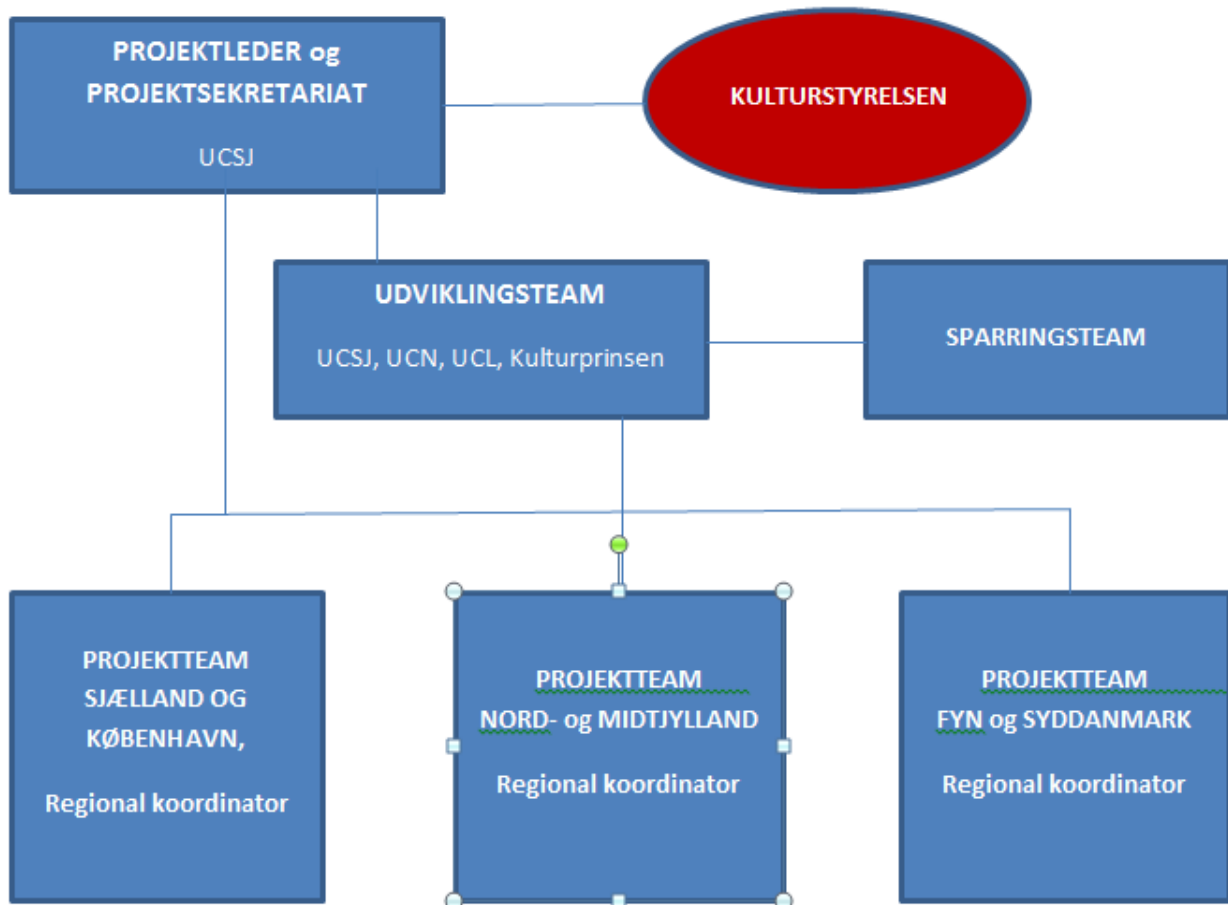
PROJEKTLEDER og PROJEKTSEKRETARIAT

UCSJ

KULTURSTYRELSEN

UDVIKLINGSTEAM

UCSJ, UCN, UCL, Kulturprinsen

SPARRINGSTEAM

PROJEKTTEAM SJÆLLAND OG KØBENHAVN,

Regional koordinator

PROJEKTTEAM NORD- og MIDTJYLLAND

Regional koordinator

PROJEKTTEAM FYN og SYDDANMARK

Regional koordinator